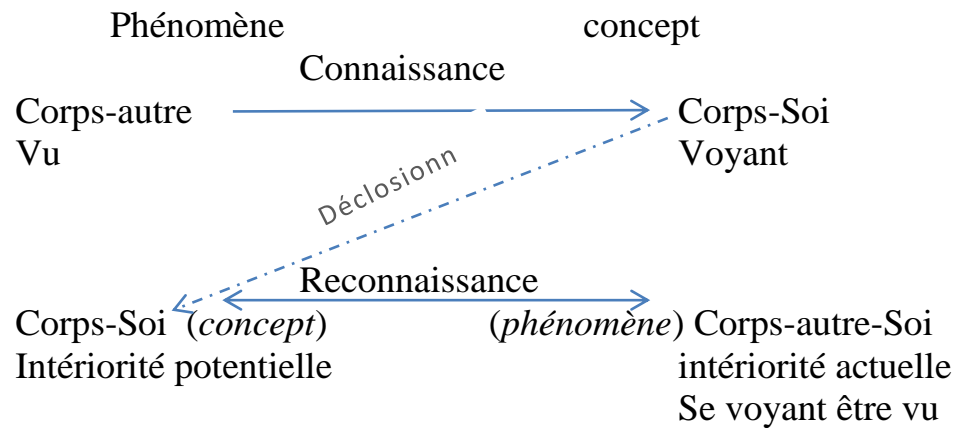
Phénomène concept

Connaissance

Corps-autre
Vu

Corps-Soi
Voyant

Déclosionn

Reconnaissance

Corps-Soi (*concept*)
Intériorité potentielle

(*phénomène*) Corps-autre-Soi
intériorité actuelle
Se voyant être vu